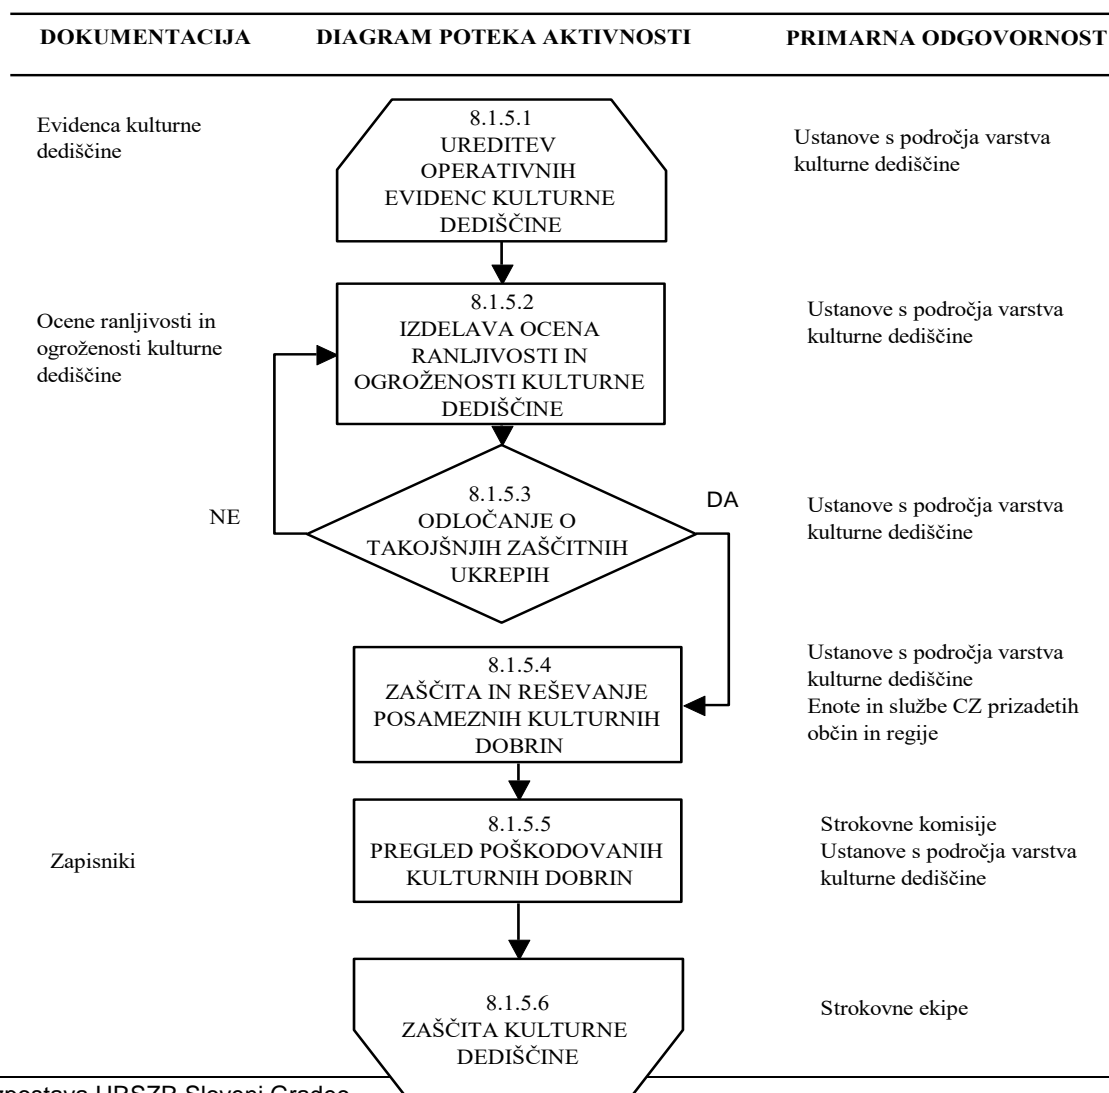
DOKUMENTACIJA DIAGRAM POTEKA AKTIVNOSTI PRIMARNA ODGOVORNOST

Evidenca kulturne dediščine

8.1.5.1 UREDITEV OPERATIVNIH EVIDENC KULTURNE DEDIŠČINE

Ustanove s področja varstva kulturne dediščine

Ocene ranljivosti in ogroženosti kulturne dediščine

8.1.5.2 IZDELAVA OCENA RANLJIVOSTI IN OGROŽENOSTI KULTURNE DEDIŠČINE

Ustanove s področja varstva kulturne dediščine

NE

8.1.5.3 ODLOČANJE O TAKOJŠNJIH ZAŠČITNIH UKREPIH

DA

Ustanove s področja varstva kulturne dediščine

8.1.5.4 ZAŠČITA IN REŠEVANJE POSAMEZNIH KULTURNIH DOBRIN

Ustanove s področja varstva kulturne dediščine
Enote in službe CZ prizadetih občin in regije

Zapisniki

8.1.5.5 PREGLED POŠKODOVANIH KULTURNIH DOBRIN

Strokovne komisije
Ustanove s področja varstva kulturne dediščine

8.1.5.6 ZAŠČITA KULTURNE DEDIŠČINE

Strokovne ekipe

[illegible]spostava URSZR Slovenj Gradec